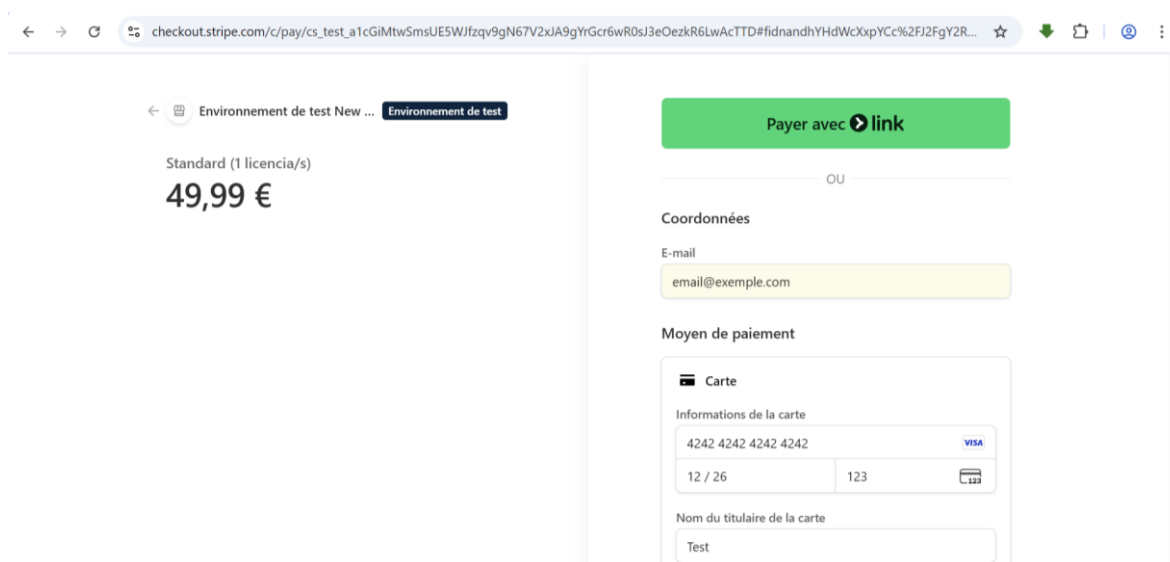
checkout.stripe.com/c/pay/cs_test_a1cGiMtwSmsUE5WJfzqv9gN67V2xJA9gYrGcr6wR0sJ3eOezkR6LwAcTTD#fidnandhYHdWcXxpYCc%2FJ2FgY2R...

Environnement de test New ... Environnement de test

Standard (1 licencia/s)

49,99 €

Payer avec link

OU

Coordonnées

E-mail

email@exemple.com

Moyen de paiement

Carte

Informations de la carte

4242 4242 4242 4242 VISA

12 / 26

123

Nom du titulaire de la carte

Test